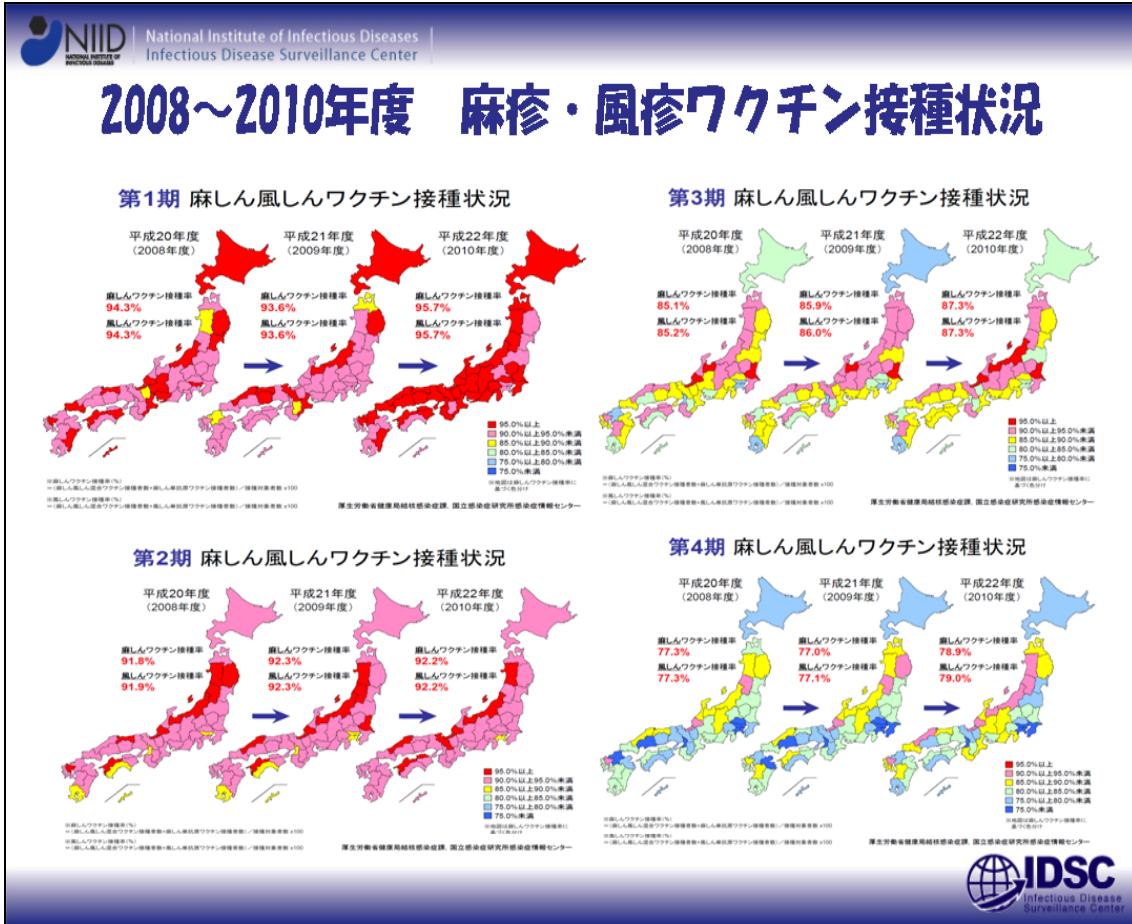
NIID NATIONAL INSTITUTE OF INFECTIOUS DISEASES
National Institute of Infectious Diseases
Infectious Disease Surveillance Center

2008～2010年度　麻疹・風疹ワクチン接種状況

第1期 麻しん風しんワクチン接種状況

平成20年度（2008年度）
麻しんワクチン接種率 94.3%
風しんワクチン接種率 94.3%

平成21年度（2009年度）
麻しんワクチン接種率 93.6%
風しんワクチン接種率 93.6%

平成22年度（2010年度）
麻しんワクチン接種率 95.7%
風しんワクチン接種率 95.7%

95.0%以上
90.0%以上95.0%未満
85.0%以上90.0%未満
80.0%以上85.0%未満
75.0%以上80.0%未満
75.0%未満

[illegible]

厚生労働省健康局結核感染症課、国立感染症研究所感染症情報センター

第3期 麻しん風しんワクチン接種状況

平成20年度（2008年度）
麻しんワクチン接種率 85.1%
風しんワクチン接種率 85.2%

平成21年度（2009年度）
麻しんワクチン接種率 85.9%
風しんワクチン接種率 86.0%

平成22年度（2010年度）
麻しんワクチン接種率 87.3%
風しんワクチン接種率 87.3%

95.0%以上
90.0%以上95.0%未満
85.0%以上90.0%未満
80.0%以上85.0%未満
75.0%以上80.0%未満
75.0%未満

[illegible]

厚生労働省健康局結核感染症課、国立感染症研究所感染症情報センター

第2期 麻しん風しんワクチン接種状況

平成20年度（2008年度）
麻しんワクチン接種率 91.8%
風しんワクチン接種率 91.9%

平成21年度（2009年度）
麻しんワクチン接種率 92.3%
風しんワクチン接種率 92.3%

平成22年度（2010年度）
麻しんワクチン接種率 92.2%
風しんワクチン接種率 92.2%

95.0%以上
90.0%以上95.0%未満
85.0%以上90.0%未満
80.0%以上85.0%未満
75.0%以上80.0%未満
75.0%未満

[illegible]

厚生労働省健康局結核感染症課、国立感染症研究所感染症情報センター

第4期 麻しん風しんワクチン接種状況

平成20年度（2008年度）
麻しんワクチン接種率 77.3%
風しんワクチン接種率 77.3%

平成21年度（2009年度）
麻しんワクチン接種率 77.0%
風しんワクチン接種率 77.1%

平成22年度（2010年度）
麻しんワクチン接種率 78.9%
風しんワクチン接種率 79.0%

95.0%以上
90.0%以上95.0%未満
85.0%以上90.0%未満
80.0%以上85.0%未満
75.0%以上80.0%未満
75.0%未満

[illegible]

厚生労働省健康局結核感染症課、国立感染症研究所感染症情報センター

IDSC Infectious Disease Surveillance Center